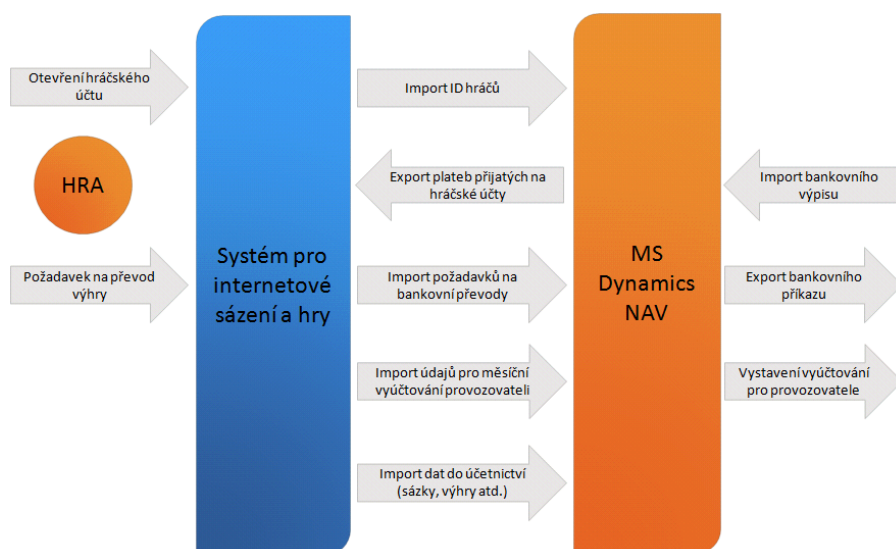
Otevření hráčského účtu

HRA

Požadavek na převod výhry

Systém pro internetové sázení a hry

Import ID hráčů

Export plateb přijatých na hráčské účty

Import požadavků na bankovní převody

Import údajů pro měsíční vyúčtování provozovateli

Import dat do účetnictví (sázky, výhry atd.)

MS Dynamics NAV

Import bankovního výpisu

Export bankovního příkazu

Vystavení vyúčtování pro provozovatele